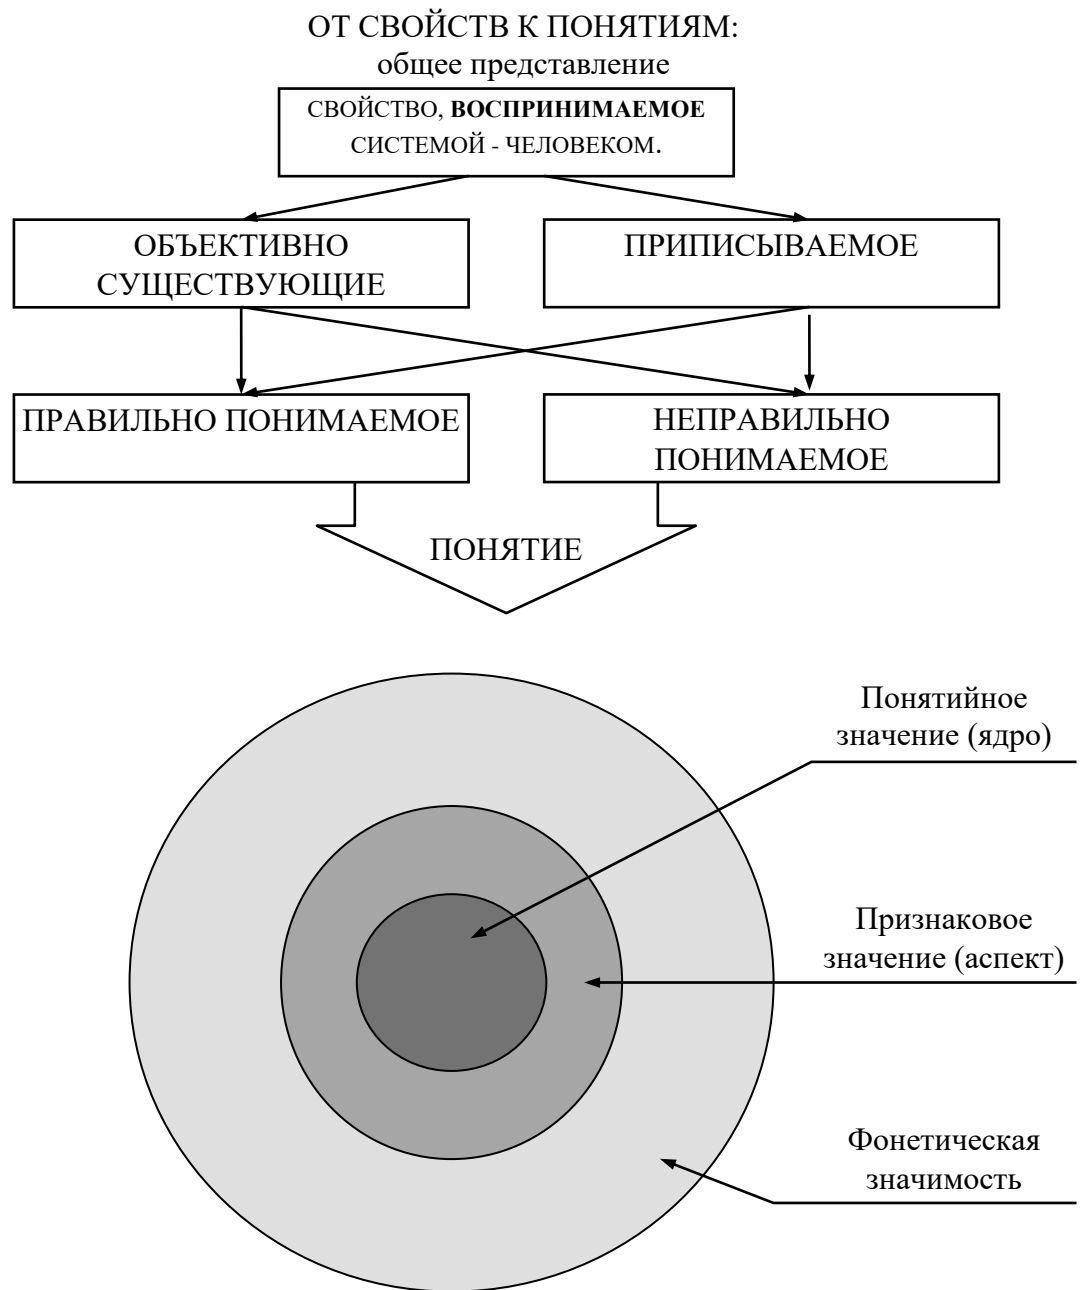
ОТ СВОЙСТВ К ПОНЯТИЯМ:
общее представление

СВОЙСТВО, ВОСПРИНИМАЕМОЕ СИСТЕМОЙ - ЧЕЛОВЕКОМ.

ОБЪЕКТИВНО СУЩЕСТВУЮЩИЕ

ПРИПИСЫВАЕМОЕ

ПРАВИЛЬНО ПОНИМАЕМОЕ

НЕПРАВИЛЬНО ПОНИМАЕМОЕ

ПОНЯТИЕ

Понятийное значение (ядро)

Признаковое значение (аспект)

Фонетическая значимость